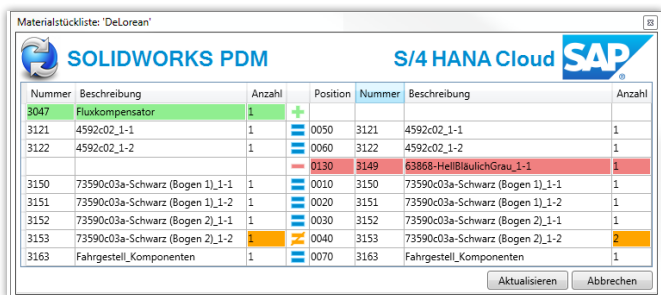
Materialstückliste: 'DeLorean'

SOLIDWORKS PDM

S/4 HANA Cloud

SAP

| Nummer | Beschreibung | Anzahl | | Position | Nummer | Beschreibung | Anzahl |
|---|---|---|---|---|---|---|---|
| 3047 | Fluxkompensator | 1 | + | | | | |
| 3121 | 4592c02_1-1 | 1 | = | 0050 | 3121 | 4592c02_1-1 | 1 |
| 3122 | 4592c02_1-2 | 1 | = | 0060 | 3122 | 4592c02_1-2 | 1 |
| | | | − | 0130 | 3149 | 63868-HellBläulichGrau_1-1 | 1 |
| 3150 | 73590c03a-Schwarz (Bogen 1)_1-1 | 1 | = | 0010 | 3150 | 73590c03a-Schwarz (Bogen 1)_1-1 | 1 |
| 3151 | 73590c03a-Schwarz (Bogen 1)_1-2 | 1 | = | 0020 | 3151 | 73590c03a-Schwarz (Bogen 1)_1-2 | 1 |
| 3152 | 73590c03a-Schwarz (Bogen 2)_1-1 | 1 | = | 0030 | 3152 | 73590c03a-Schwarz (Bogen 2)_1-1 | 1 |
| 3153 | 73590c03a-Schwarz (Bogen 2)_1-2 | 1 | ≠ | 0040 | 3153 | 73590c03a-Schwarz (Bogen 2)_1-2 | 2 |
| 3163 | Fahrgestell_Komponenten | 1 | = | 0070 | 3163 | Fahrgestell_Komponenten | 1 |

Aktualisieren Abbrechen